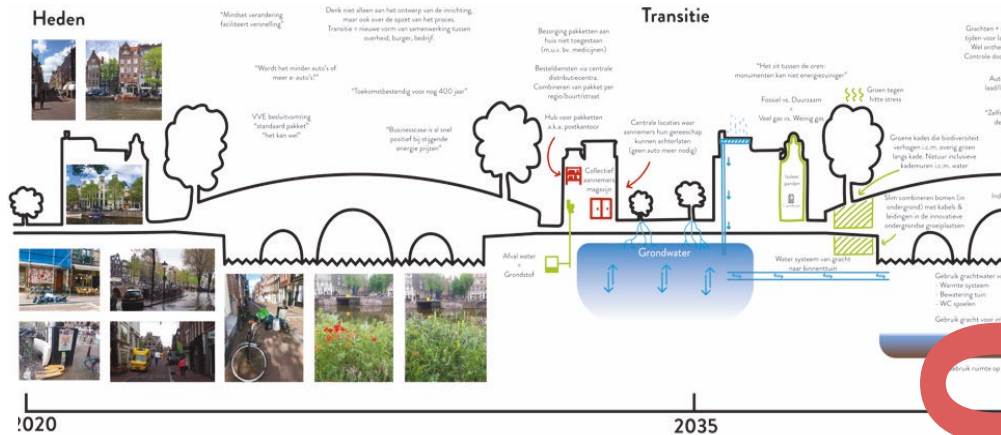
Heden

"Mindset verandering faciliteert vernelling"

Denk niet alleen aan het ontwerp van de inrichting, maar ook over de opzet van het proces. Transitie = nieuwe vorm van samenwerking tussen overheid, burger, bedrijf.

"Wordt het minder auto's of meer e-auto's?"

"Toekomstbestendig voor nog 400 jaar"

VVE besluitvorming "standaard pakket" "het kan wel"

"Businesscase is al snel positief bij stijgende energie prijzen"

Transitie

Bezorging pakketten aan huis niet toegestaan (m.u.v. bv. medicijnen)

Besteldiensten via centrale distributiecentra. Combineren van pakket per regio/buurt/straat

Hub voor pakketten a.k.a. postkantoor

Collectief aannemers magazijn

Centrale locaties waar aannemers hun gereedschap kunnen achterlaten (geen auto meer nodig)

"Het zit tussen de oren: monumenten kan niet energiezuiniger"

Fossiel vs. Duurzaam = Veel gas vs. Weinig gas

Groen tegen hitte stress

Groene kades die biodiversiteit verhogen i.c.m. overig groen langs kade. Natuur inclusieve kademuren i.c.m. water

Slim combineren bomen (in ondergrond) met kabels & leidingen in de innovatieve ondergrondse groeiplaatsen

Afval water = Grondstof

Grondwater

Water systeem van gracht naar binnentuin

Grachten + tijlen voor l Wel onthe Controle do

Aut leidi

"Zelf

Ind

Gebruik grachtwater v - Warmte systeem - Bewatering tuin - WC spoelen

Gebruik gracht voor in

Gebruik ruimte op

2020

2035